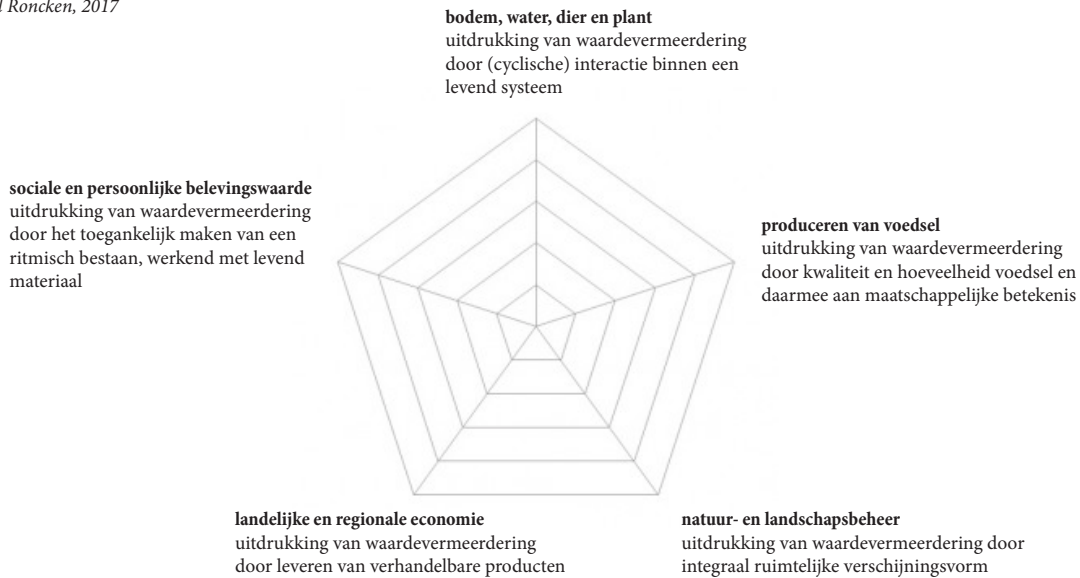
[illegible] Roncken, 2017

**bodem, water, dier en plant**
uitdrukking van waardevermeerdering door (cyclische) interactie binnen een levend systeem

**sociale en persoonlijke belevingswaarde**
uitdrukking van waardevermeerdering door het toegankelijk maken van een ritmisch bestaan, werkend met levend materiaal

**produceren van voedsel**
uitdrukking van waardevermeerdering door kwaliteit en hoeveelheid voedsel en daarmee aan maatschappelijke betekenis

**landelijke en regionale economie**
uitdrukking van waardevermeerdering door leveren van verhandelbare producten

**natuur- en landschapsbeheer**
uitdrukking van waardevermeerdering door integraal ruimtelijke verschijningsvorm